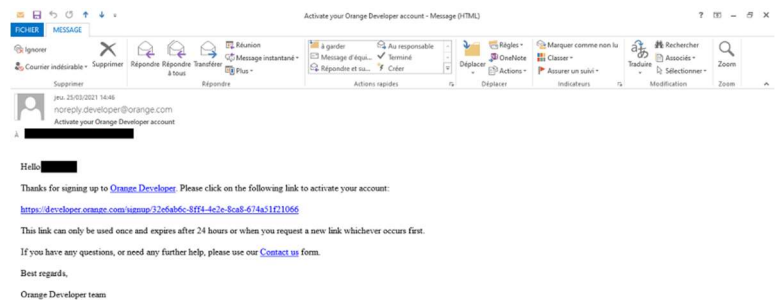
Activate your Orange Developer account - Message (HTML)

? – ×

FICHIER MESSAGE

Ignorer
Courrier indésirable
Supprimer
Supprimer

Répondre
Répondre à tous
Transférer
Réunion
Message instantané
Plus
Répondre

à garder
Message d'équi...
Répondre et su...
Au responsable
Terminé
Créer
Actions rapides

Déplacer
Règles
OneNote
Actions
Déplacer

Marquer comme non lu
Classer
Assurer un suivi
Indicateurs

Traduire
Rechercher
Associés
Sélectionner
Modification

Zoom
Zoom

jeu. 25/03/2021 14:46
noreply.developer@orange.com
Activate your Orange Developer account
À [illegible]

Hello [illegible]

Thanks for signing up to Orange Developer. Please click on the following link to activate your account:

https://developer.orange.com/signup/32e6ab6c-8ff4-4e2e-8ca8-674a51f21066

This link can only be used once and expires after 24 hours or when you request a new link whichever occurs first.

If you have any questions, or need any further help, please use our Contact us form.

Best regards,

Orange Developer team